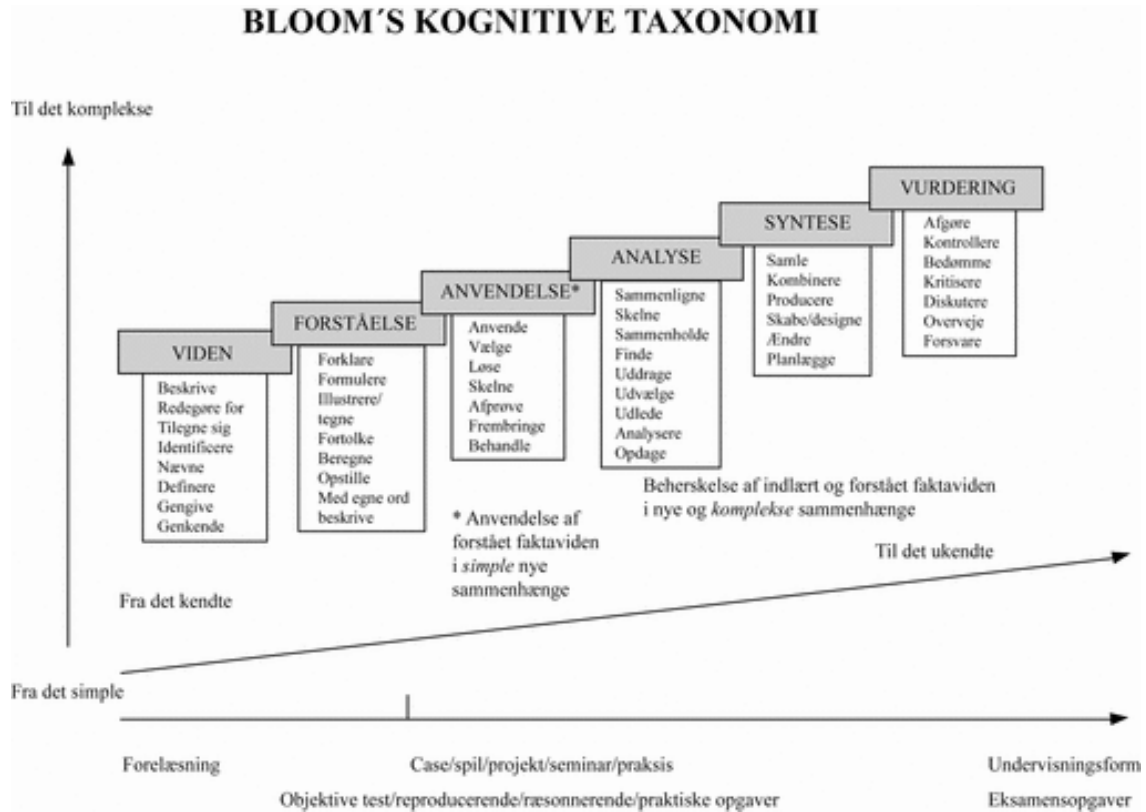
BLOOM´S KOGNITIVE TAXONOMI

Til det komplekse

VIDEN
Beskrive
Redegøre for
Tilegne sig
Identificere
Nævne
Definere
Gengive
Genkende

FORSTÅELSE
Forklare
Formulere
Illustrere/tegne
Fortolke
Beregne
Opstille
Med egne ord beskrive

ANVENDELSE*
Anvende
Vælge
Løse
Skelne
Afprøve
Frembringe
Behandle

ANALYSE
Sammenligne
Skelne
Sammenholde
Finde
Uddrage
Udvælge
Udlede
Analysere
Opdage

SYNTESE
Samle
Kombinere
Producere
Skabe/designe
Ændre
Planlægge

VURDERING
Afgøre
Kontrollere
Bedømme
Kritisere
Diskutere
Overveje
Forsvare

Beherskelse af indlært og forstået faktaviden i nye og *komplekse* sammenhænge

* Anvendelse af forstået faktaviden i *simple* nye sammenhænge

Til det ukendte

Fra det kendte

Fra det simple

Forelæsning

Case/spil/projekt/seminar/praksis

Undervisningsform

Objektive test/reproducerende/ræsonnerende/praktiske opgaver

Eksamensopgaver